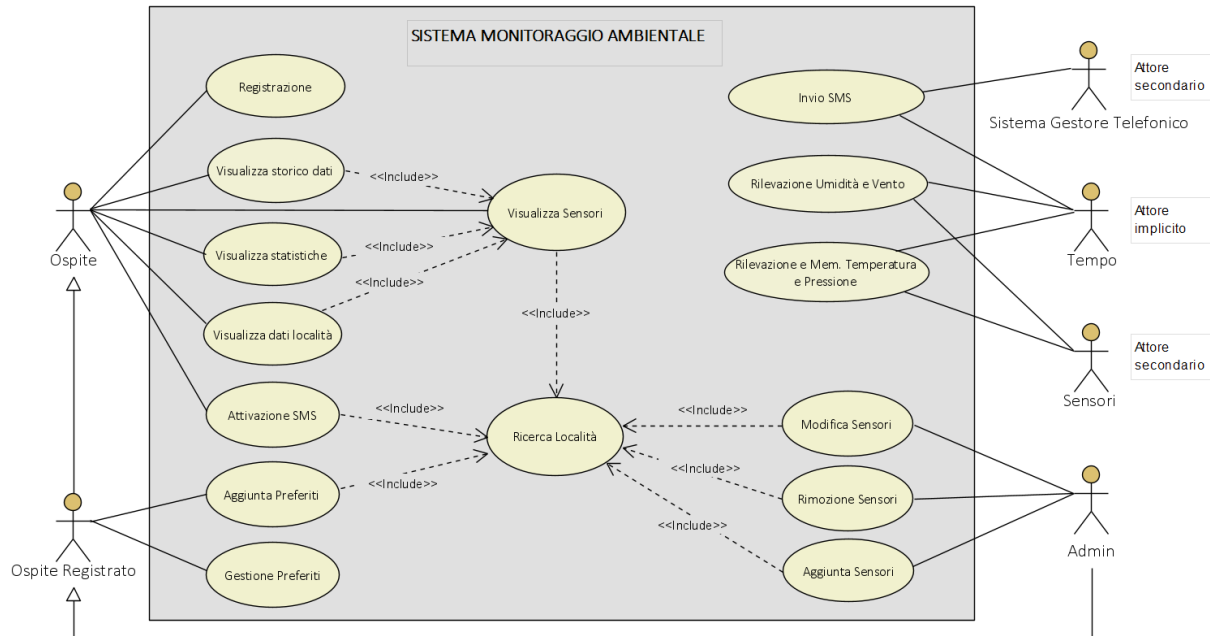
SISTEMA MONITORAGGIO AMBIENTALE

Registrazione

Visualizza storico dati

<<Include>>

Visualizza Sensori

Visualizza statistiche

<<Include>>

<<Include>>

Visualizza dati località

<<Include>>

Attivazione SMS

<<Include>>

Ricerca Località

Aggiunta Preferiti

<<Include>>

Gestione Preferiti

Ospite

Ospite Registrato

Invio SMS

Rilevazione Umidità e Vento

Rilevazione e Mem. Temperatura e Pressione

<<Include>>

Modifica Sensori

<<Include>>

Rimozione Sensori

<<Include>>

Aggiunta Sensori

Sistema Gestore Telefonico

Attore secondario

Tempo

Attore implicito

Sensori

Attore secondario

Admin